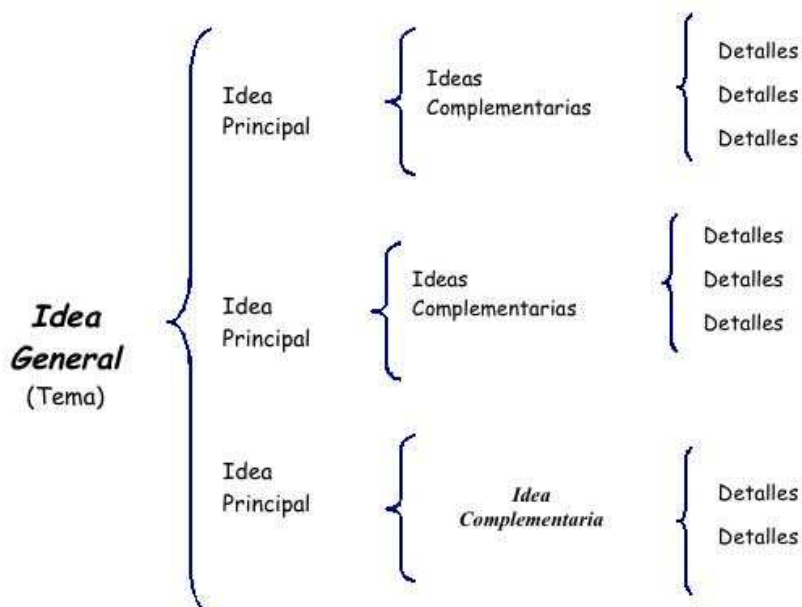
Idea General (Tema)

Idea Principal

Ideas Complementarias

Detalles
Detalles
Detalles

Idea Principal

Ideas Complementarias

Detalles
Detalles
Detalles

Idea Principal

Idea Complementaria

Detalles
Detalles